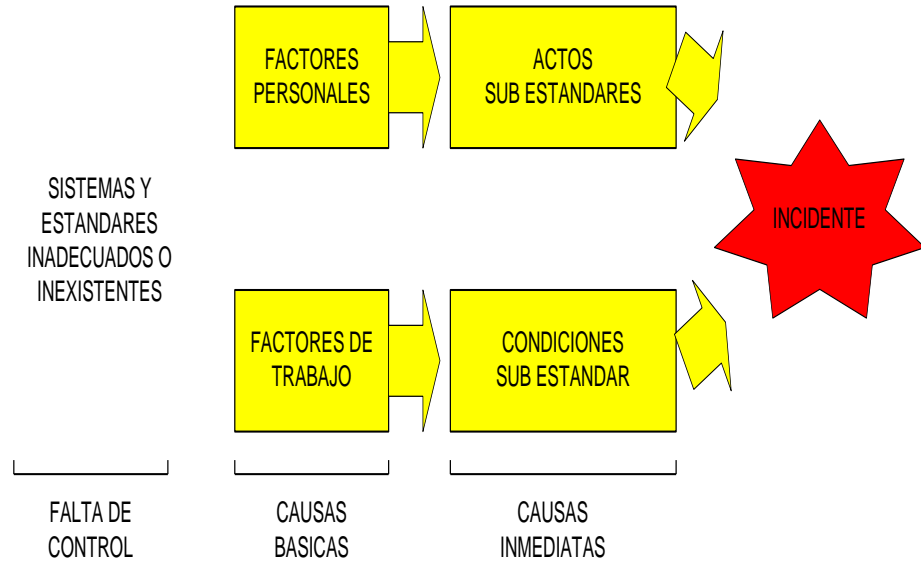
FACTORES PERSONALES

ACTOS SUB ESTANDARES

SISTEMAS Y ESTANDARES INADECUADOS O INEXISTENTES

INCIDENTE

FACTORES DE TRABAJO

CONDICIONES SUB ESTANDAR

FALTA DE CONTROL

CAUSAS BASICAS

CAUSAS INMEDIATAS